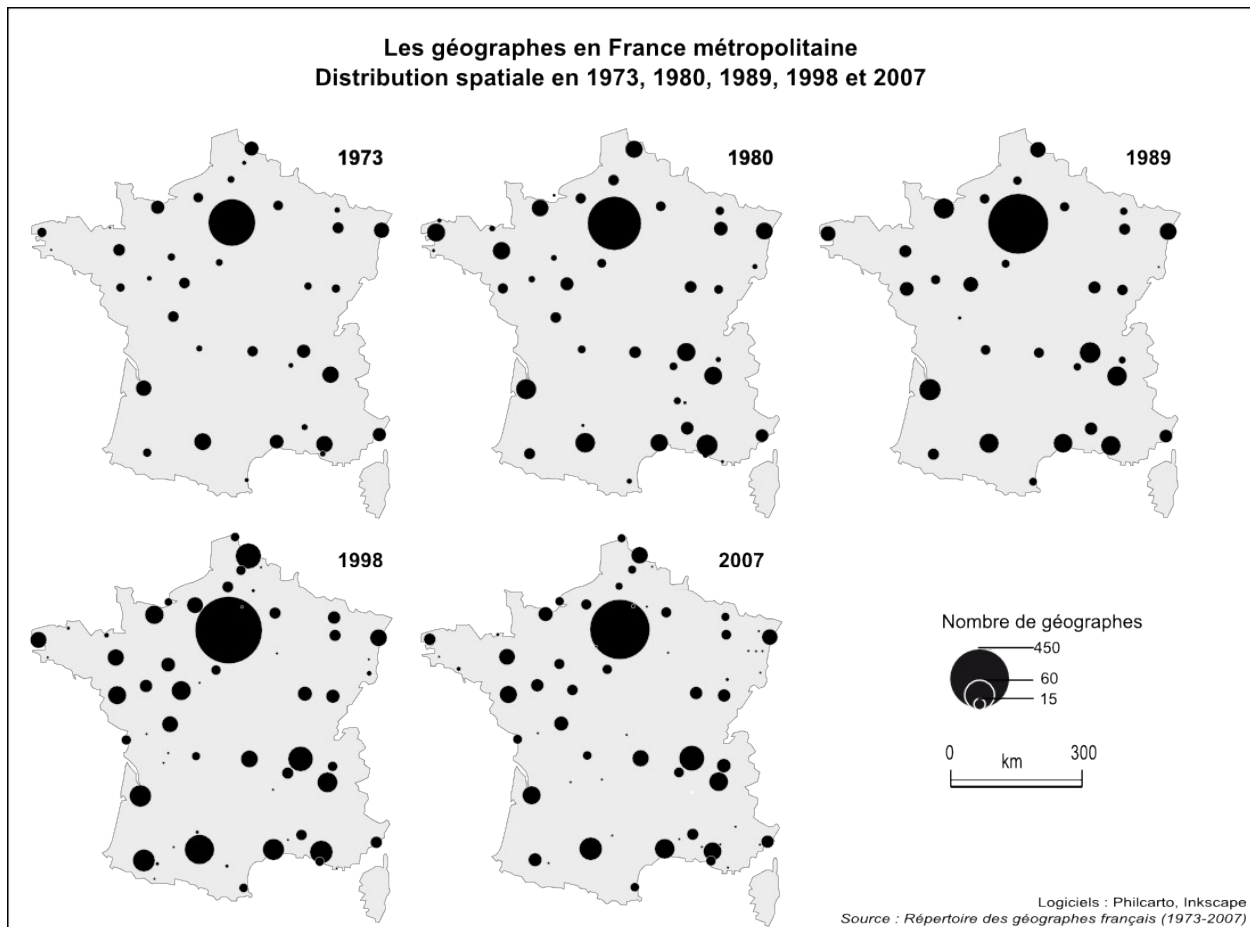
Les géographes en France métropolitaine
Distribution spatiale en 1973, 1980, 1989, 1998 et 2007

1973

1980

1989

1998

2007

Nombre de géographes
450
60
15

0 km 300

Logiciels : Philcarto, Inkscape
Source : Répertoire des géographes français (1973-2007)